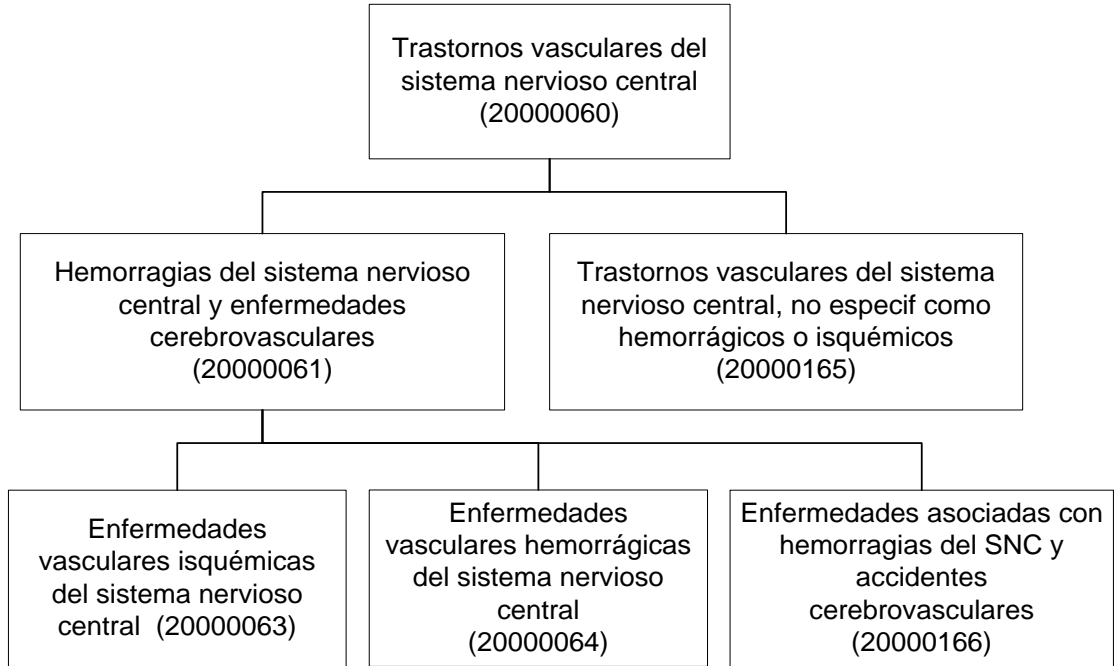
Trastornos vasculares del sistema nervioso central (20000060)

Hemorragias del sistema nervioso central y enfermedades cerebrovasculares (20000061)

Trastornos vasculares del sistema nervioso central, no especif como hemorrágicos o isquémicos (20000165)

Enfermedades vasculares isquémicas del sistema nervioso central (20000063)

Enfermedades vasculares hemorrágicas del sistema nervioso central (20000064)

Enfermedades asociadas con hemorragias del SNC y accidentes cerebrovasculares (20000166)